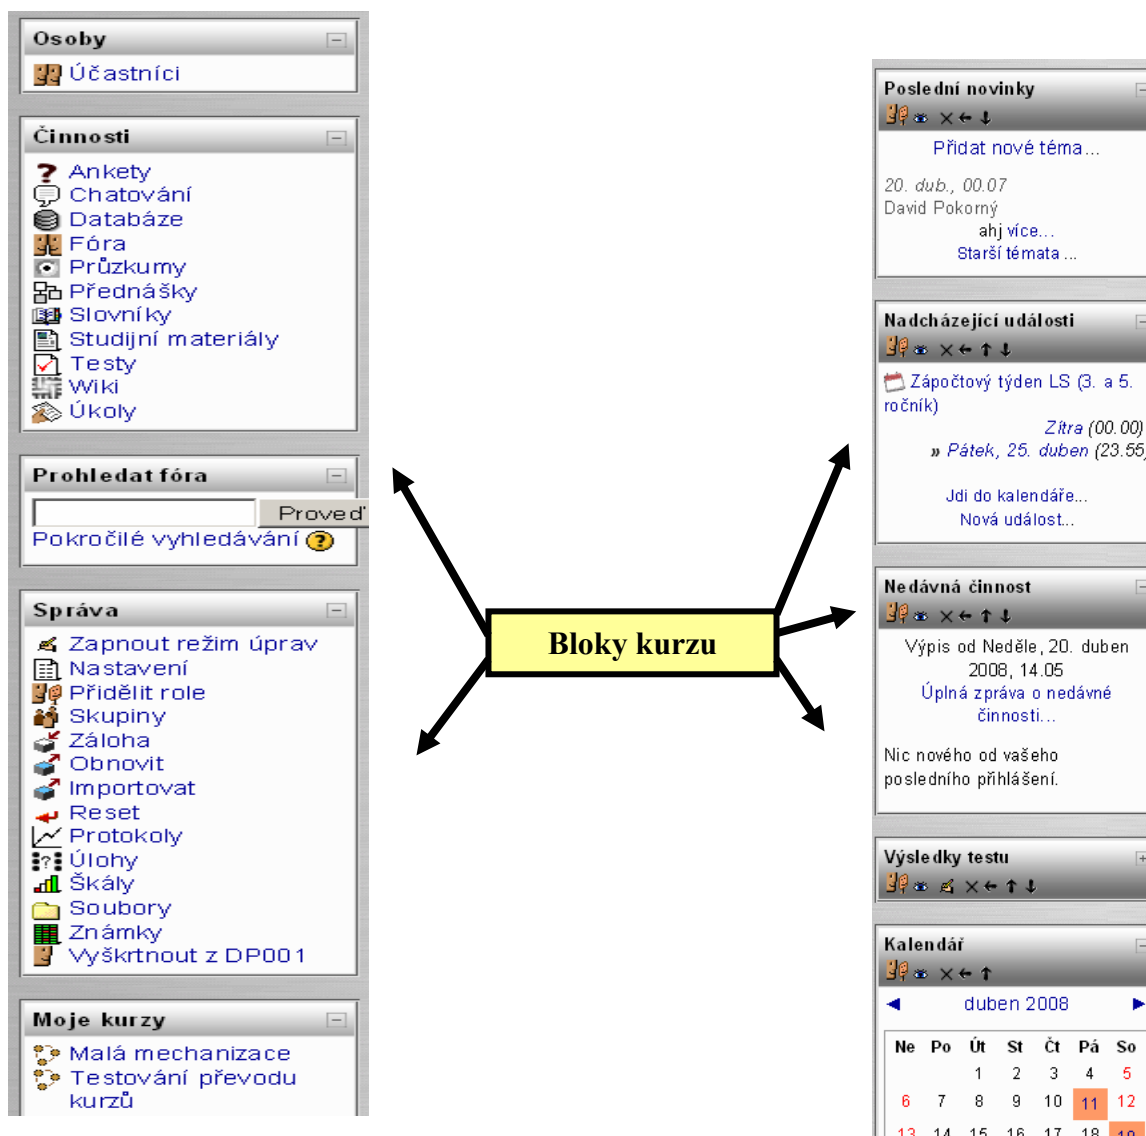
Osoby

Účastníci

Činnosti

Ankety
Chatování
Databáze
Fóra
Průzkumy
Přednášky
Slovníky
Studijní materiály
Testy
Wiki
Úkoly

Prohledat fóra

Proveď

Pokročilé vyhledávání

Správa

Zapnout režim úprav
Nastavení
Přidělit role
Skupiny
Záloha
Obnovit
Importovat
Reset
Protokoly
Úlohy
Škály
Soubory
Známky
Vyškrtnout z DP001

Moje kurzy

Malá mechanizace
Testování převodu kurzů

Bloky kurzu

Poslední novinky

Přidat nové téma...

20. dub., 00.07
David Pokorný
ahj více...
Starší témata ...

Nadcházející události

Zápočtový týden LS (3. a 5. ročník)
Zítra (00.00)
» Pátek, 25. duben (23.55)

Jdi do kalendáře...
Nová událost...

Nedávná činnost

Výpis od Neděle, 20. duben 2008, 14.05
Úplná zpráva o nedávné činnosti...

Nic nového od vašeho posledního přihlášení.

Výsledky testu

Kalendář

duben 2008

| Ne | Po | Út | St | Čt | Pá | So |
|---|---|---|---|---|---|---|
| | | 1 | 2 | 3 | 4 | 5 |
| 6 | 7 | 8 | 9 | 10 | 11 | 12 |
| 13 | 14 | 15 | 16 | 17 | 18 | 19 |